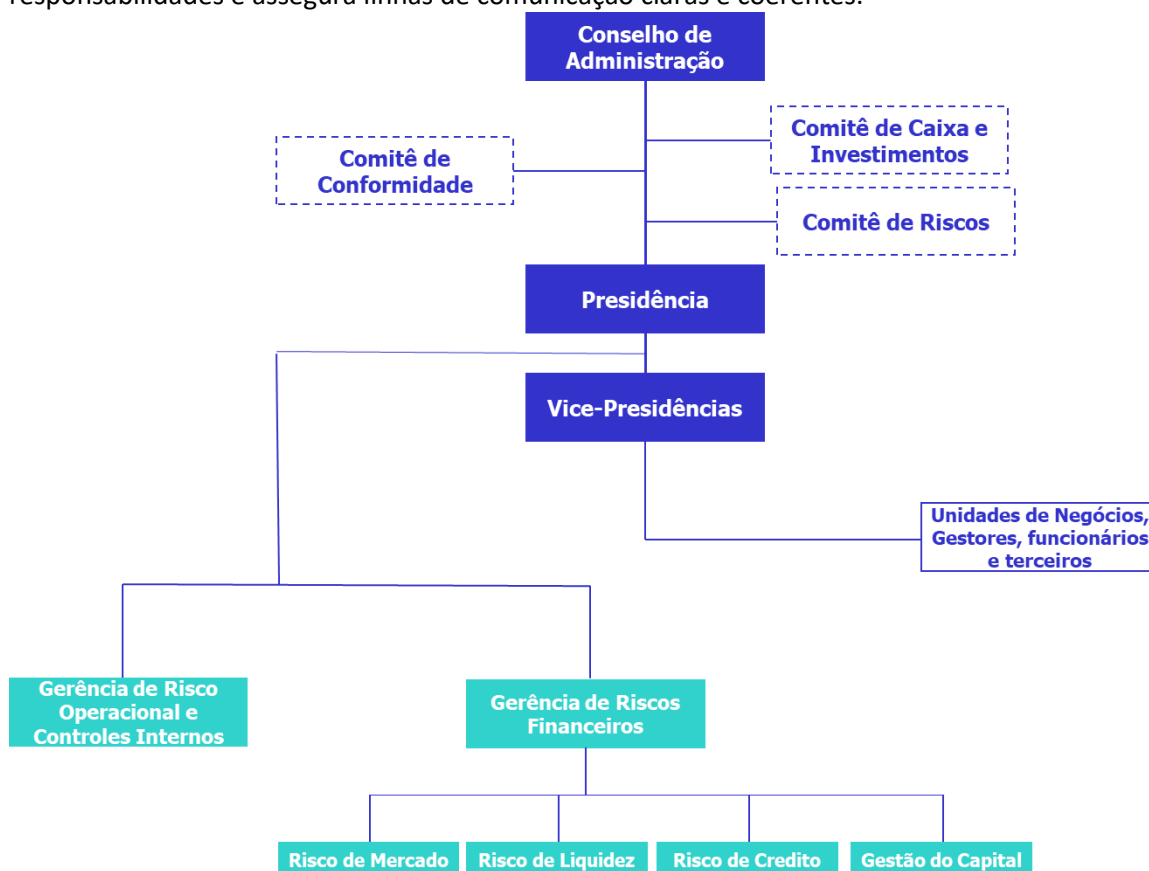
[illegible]

Conselho de Administração

Comitê de Caixa e Investimentos

Comitê de Conformidade

Comitê de Riscos

Presidência

Vice-Presidências

Unidades de Negócios, Gestores, funcionários e terceiros

Gerência de Risco Operacional e Controles Internos

Gerência de Riscos Financeiros

Risco de Mercado

Risco de Liquidez

Risco de Credito

Gestão do Capital